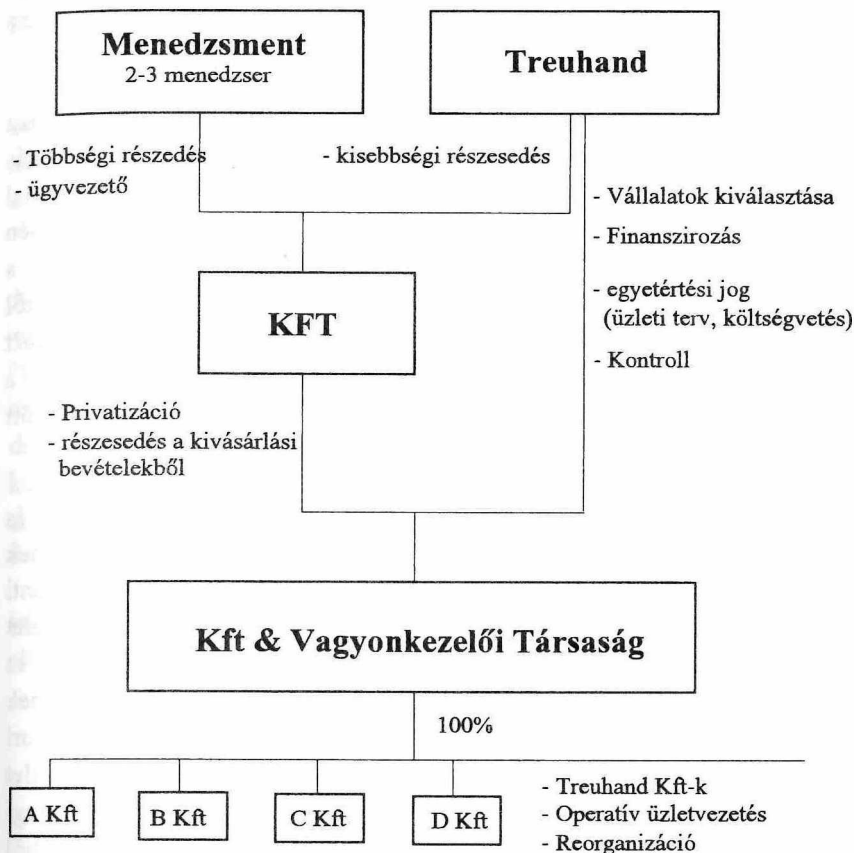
Menedzsment
2-3 menedzser

Treuhand

- Többségi részedés
- ügyvezető

- kisebbségi részesedés

- Vállalatok kiválasztása
- Finanszirozás
- egyetértési jog (üzleti terv, költségvetés)
- Kontroll

KFT

- Privatizáció
- részesedés a kivásárlási bevételekből

Kft & Vagyonkezelői Társaság

100%

A Kft

B Kft

C Kft

D Kft

- Treuhand Kft-k
- Operatív üzletvezetés
- Reorganizáció